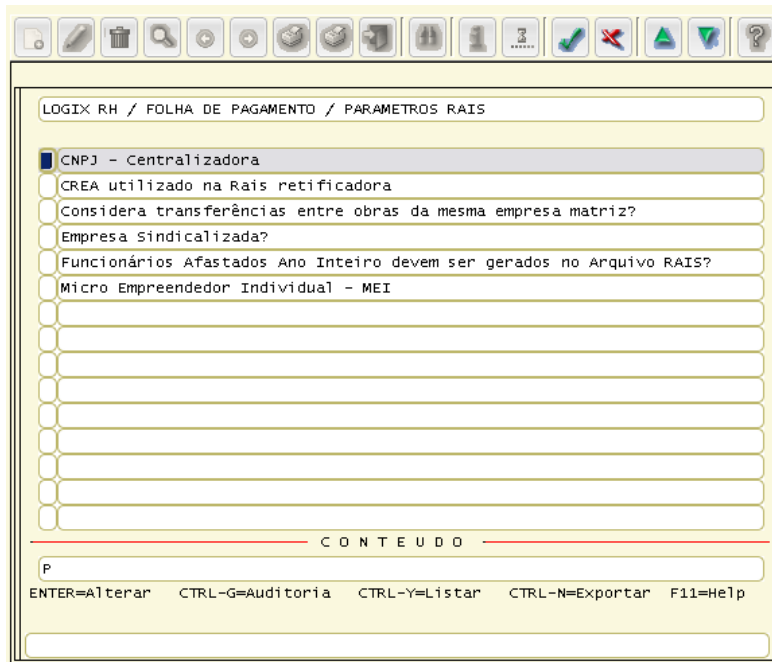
LOGIX RH / FOLHA DE PAGAMENTO / PARAMETROS RAIS

CNPJ - Centralizadora
CREA utilizado na Rais retificadora
Considera transferências entre obras da mesma empresa matriz?
Empresa Sindicalizada?
Funcionários Afastados Ano Inteiro devem ser gerados no Arquivo RAIS?
Micro Empreendedor Individual - MEI

C O N T E U D O

P

ENTER=Alterar CTRL-G=Auditoria CTRL-Y=Listar CTRL-N=Exportar F11=Help